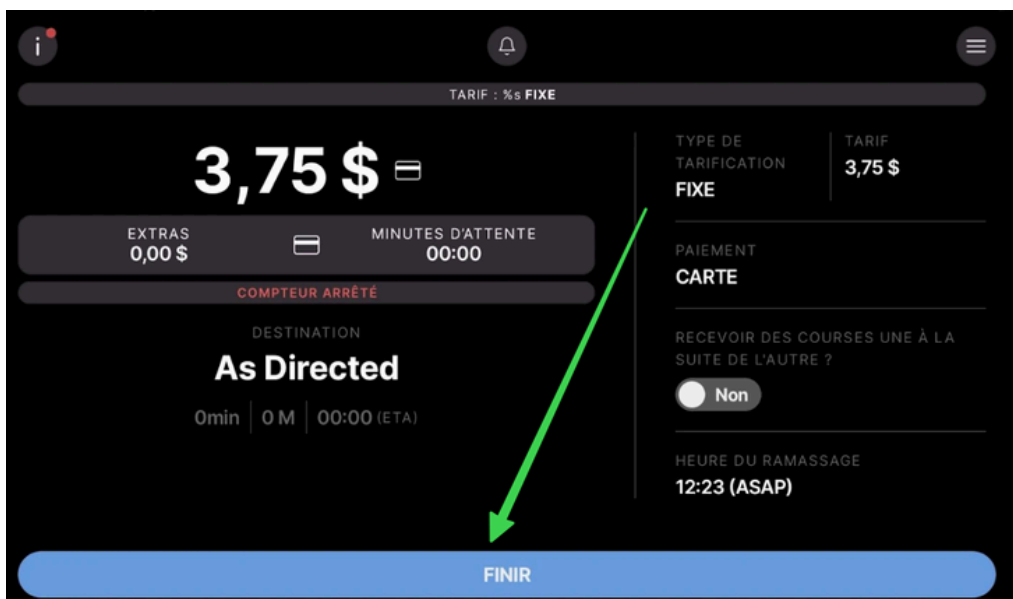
i

TARIF : %s FIXE

3,75 $

EXTRAS
0,00 $

MINUTES D'ATTENTE
00:00

COMPTEUR ARRÊTÉ

DESTINATION
As Directed

0min | 0 M | 00:00 (ETA)

TYPE DE TARIFICATION
FIXE

TARIF
3,75 $

PAIEMENT
CARTE

RECEVOIR DES COURSES UNE À LA SUITE DE L'AUTRE ?
Non

HEURE DU RAMASSAGE
12:23 (ASAP)

FINIR